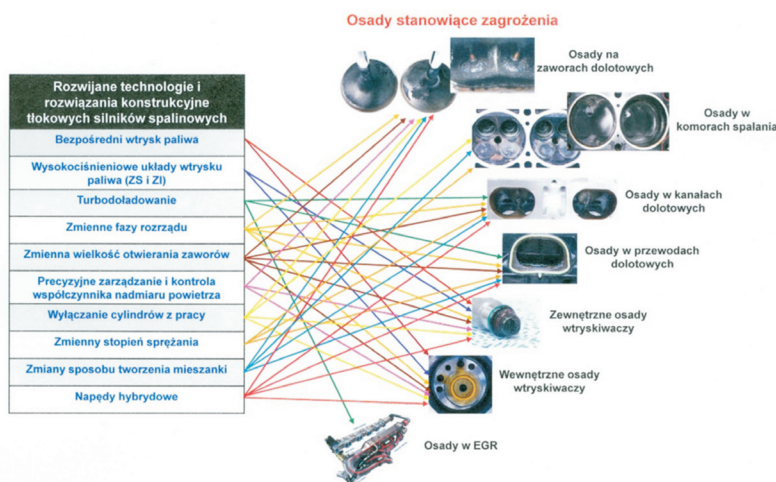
Osady stanowiące zagrożenia

Rozwijane technologie i rozwiązania konstrukcyjne tłokowych silników spalinowych

Bezpośredni wtrysk paliwa

Wysokociśnieniowe układy wtrysku paliwa (ZS i ZI)

Turbodoładowanie

Zmienne fazy rozrządu

Zmienna wielkość otwierania zaworów

Precyzyjne zarządzanie i kontrola współczynnika nadmiaru powietrza

Wyłączanie cylindrów z pracy

Zmienny stopień sprężania

Zmiany sposobu tworzenia mieszanki

Napędy hybrydowe

Osady na zaworach dolotowych

Osady w komorach spalania

Osady w kanałach dolotowych

Osady w przewodach dolotowych

Zewnętrzne osady wtryskiwaczy

Wewnętrzne osady wtryskiwaczy

Osady w EGR